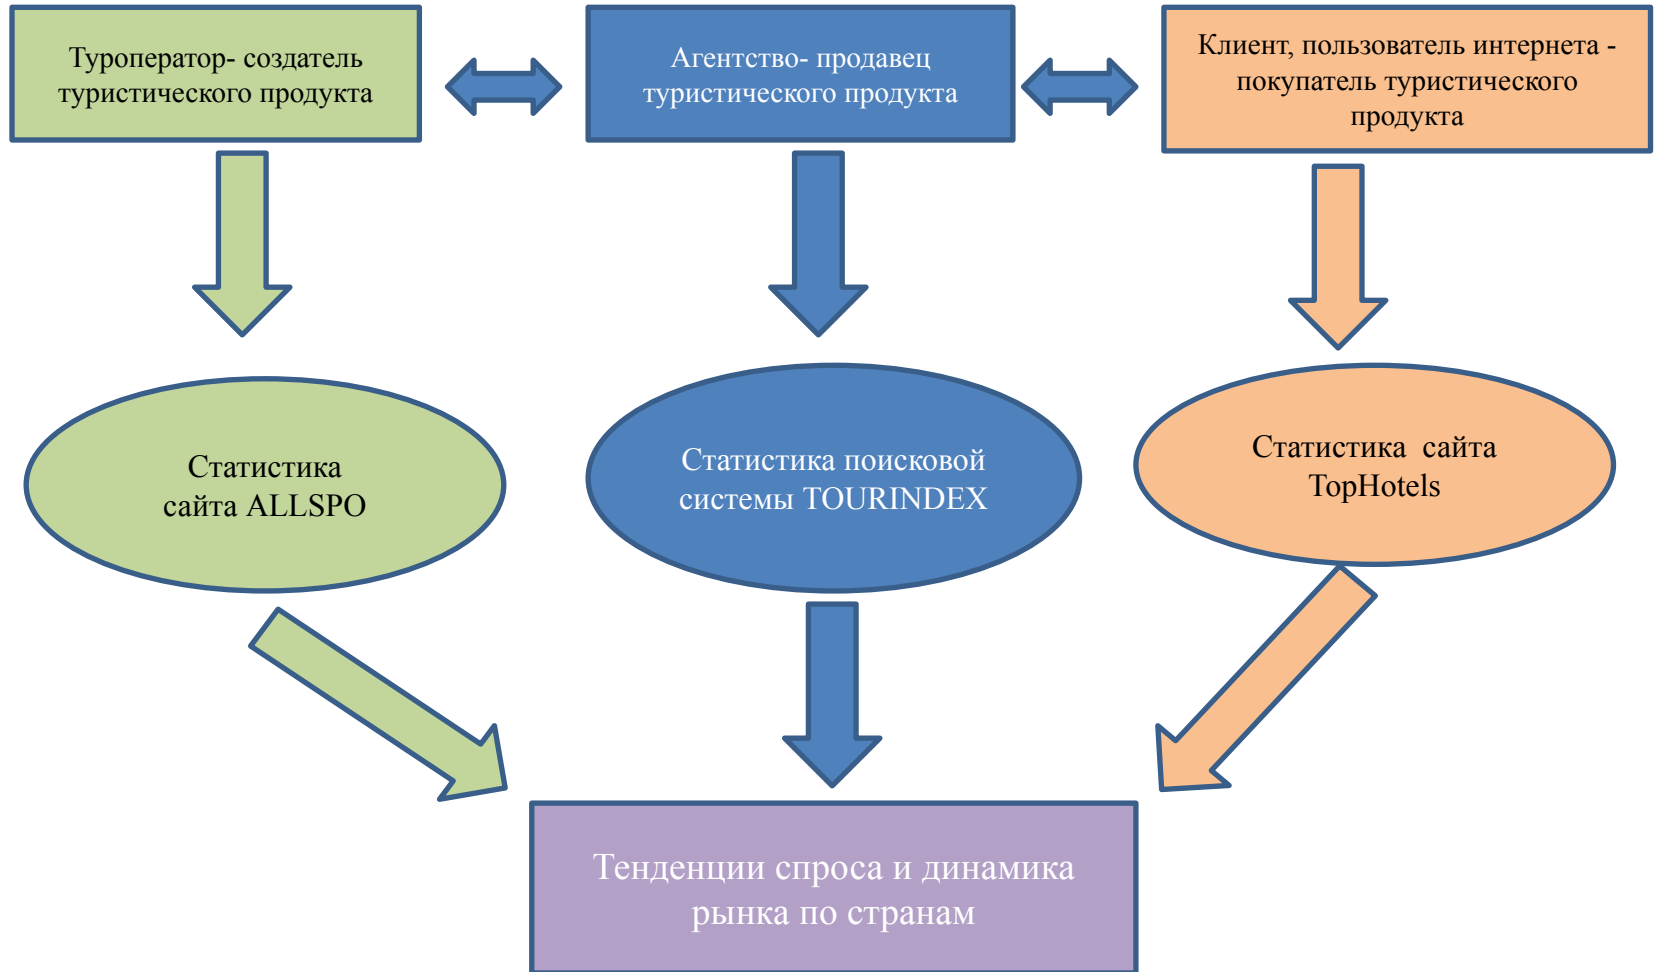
Туроператор- создатель туристического продукта

Агентство- продавец туристического продукта

Клиент, пользователь интернета - покупатель туристического продукта

Статистика сайта ALLSPO

Статистика поисковой системы TOURINDEX

Статистика сайта TopHotels

Тенденции спроса и динамика рынка по странам